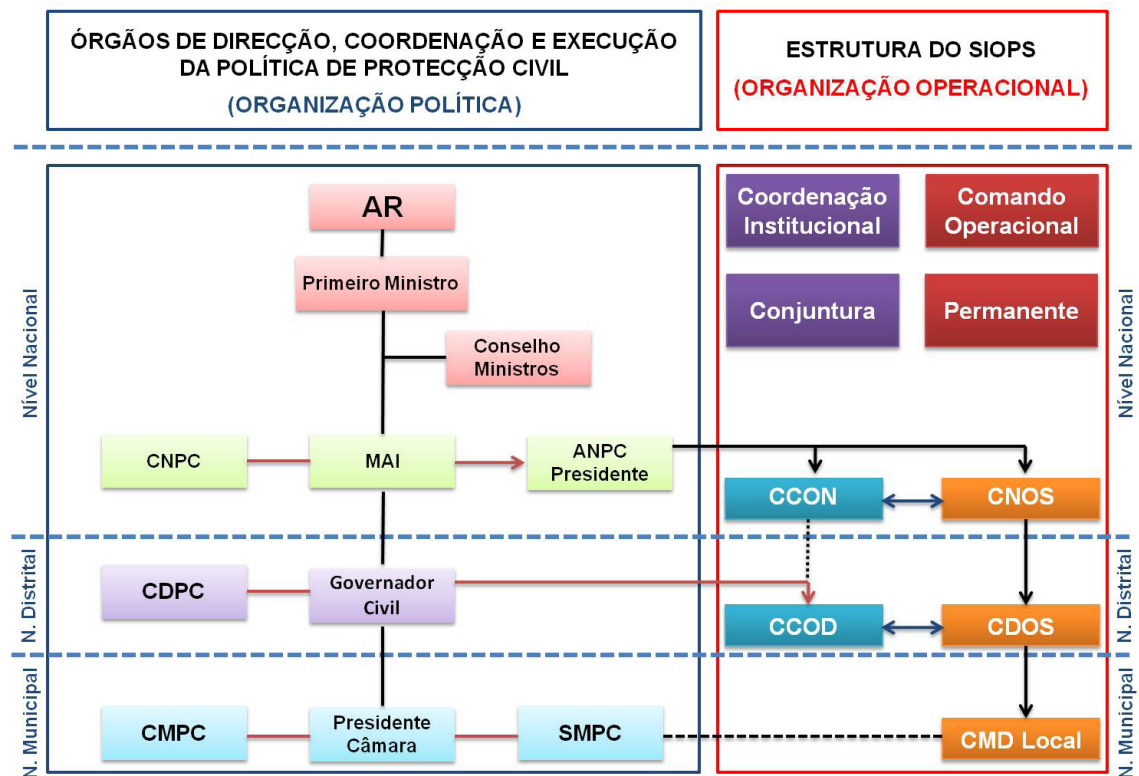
ÓRGÃOS DE DIRECÇÃO, COORDENAÇÃO E EXECUÇÃO DA POLÍTICA DE PROTECÇÃO CIVIL
(ORGANIZAÇÃO POLÍTICA)

ESTRUTURA DO SIOPS
(ORGANIZAÇÃO OPERACIONAL)

Nível Nacional

AR
Primeiro Ministro
Conselho Ministros
CNPC
MAI
ANPC Presidente

Coordenação Institucional
Comando Operacional
Conjuntura
Permanente
CCON
CNOS

Nível Nacional

N. Distrital

CDPC
Governador Civil
CCOD
CDOS

N. Distrital

N. Municipal

CMPC
Presidente Câmara
SMPC
CMD Local

N. Municipal